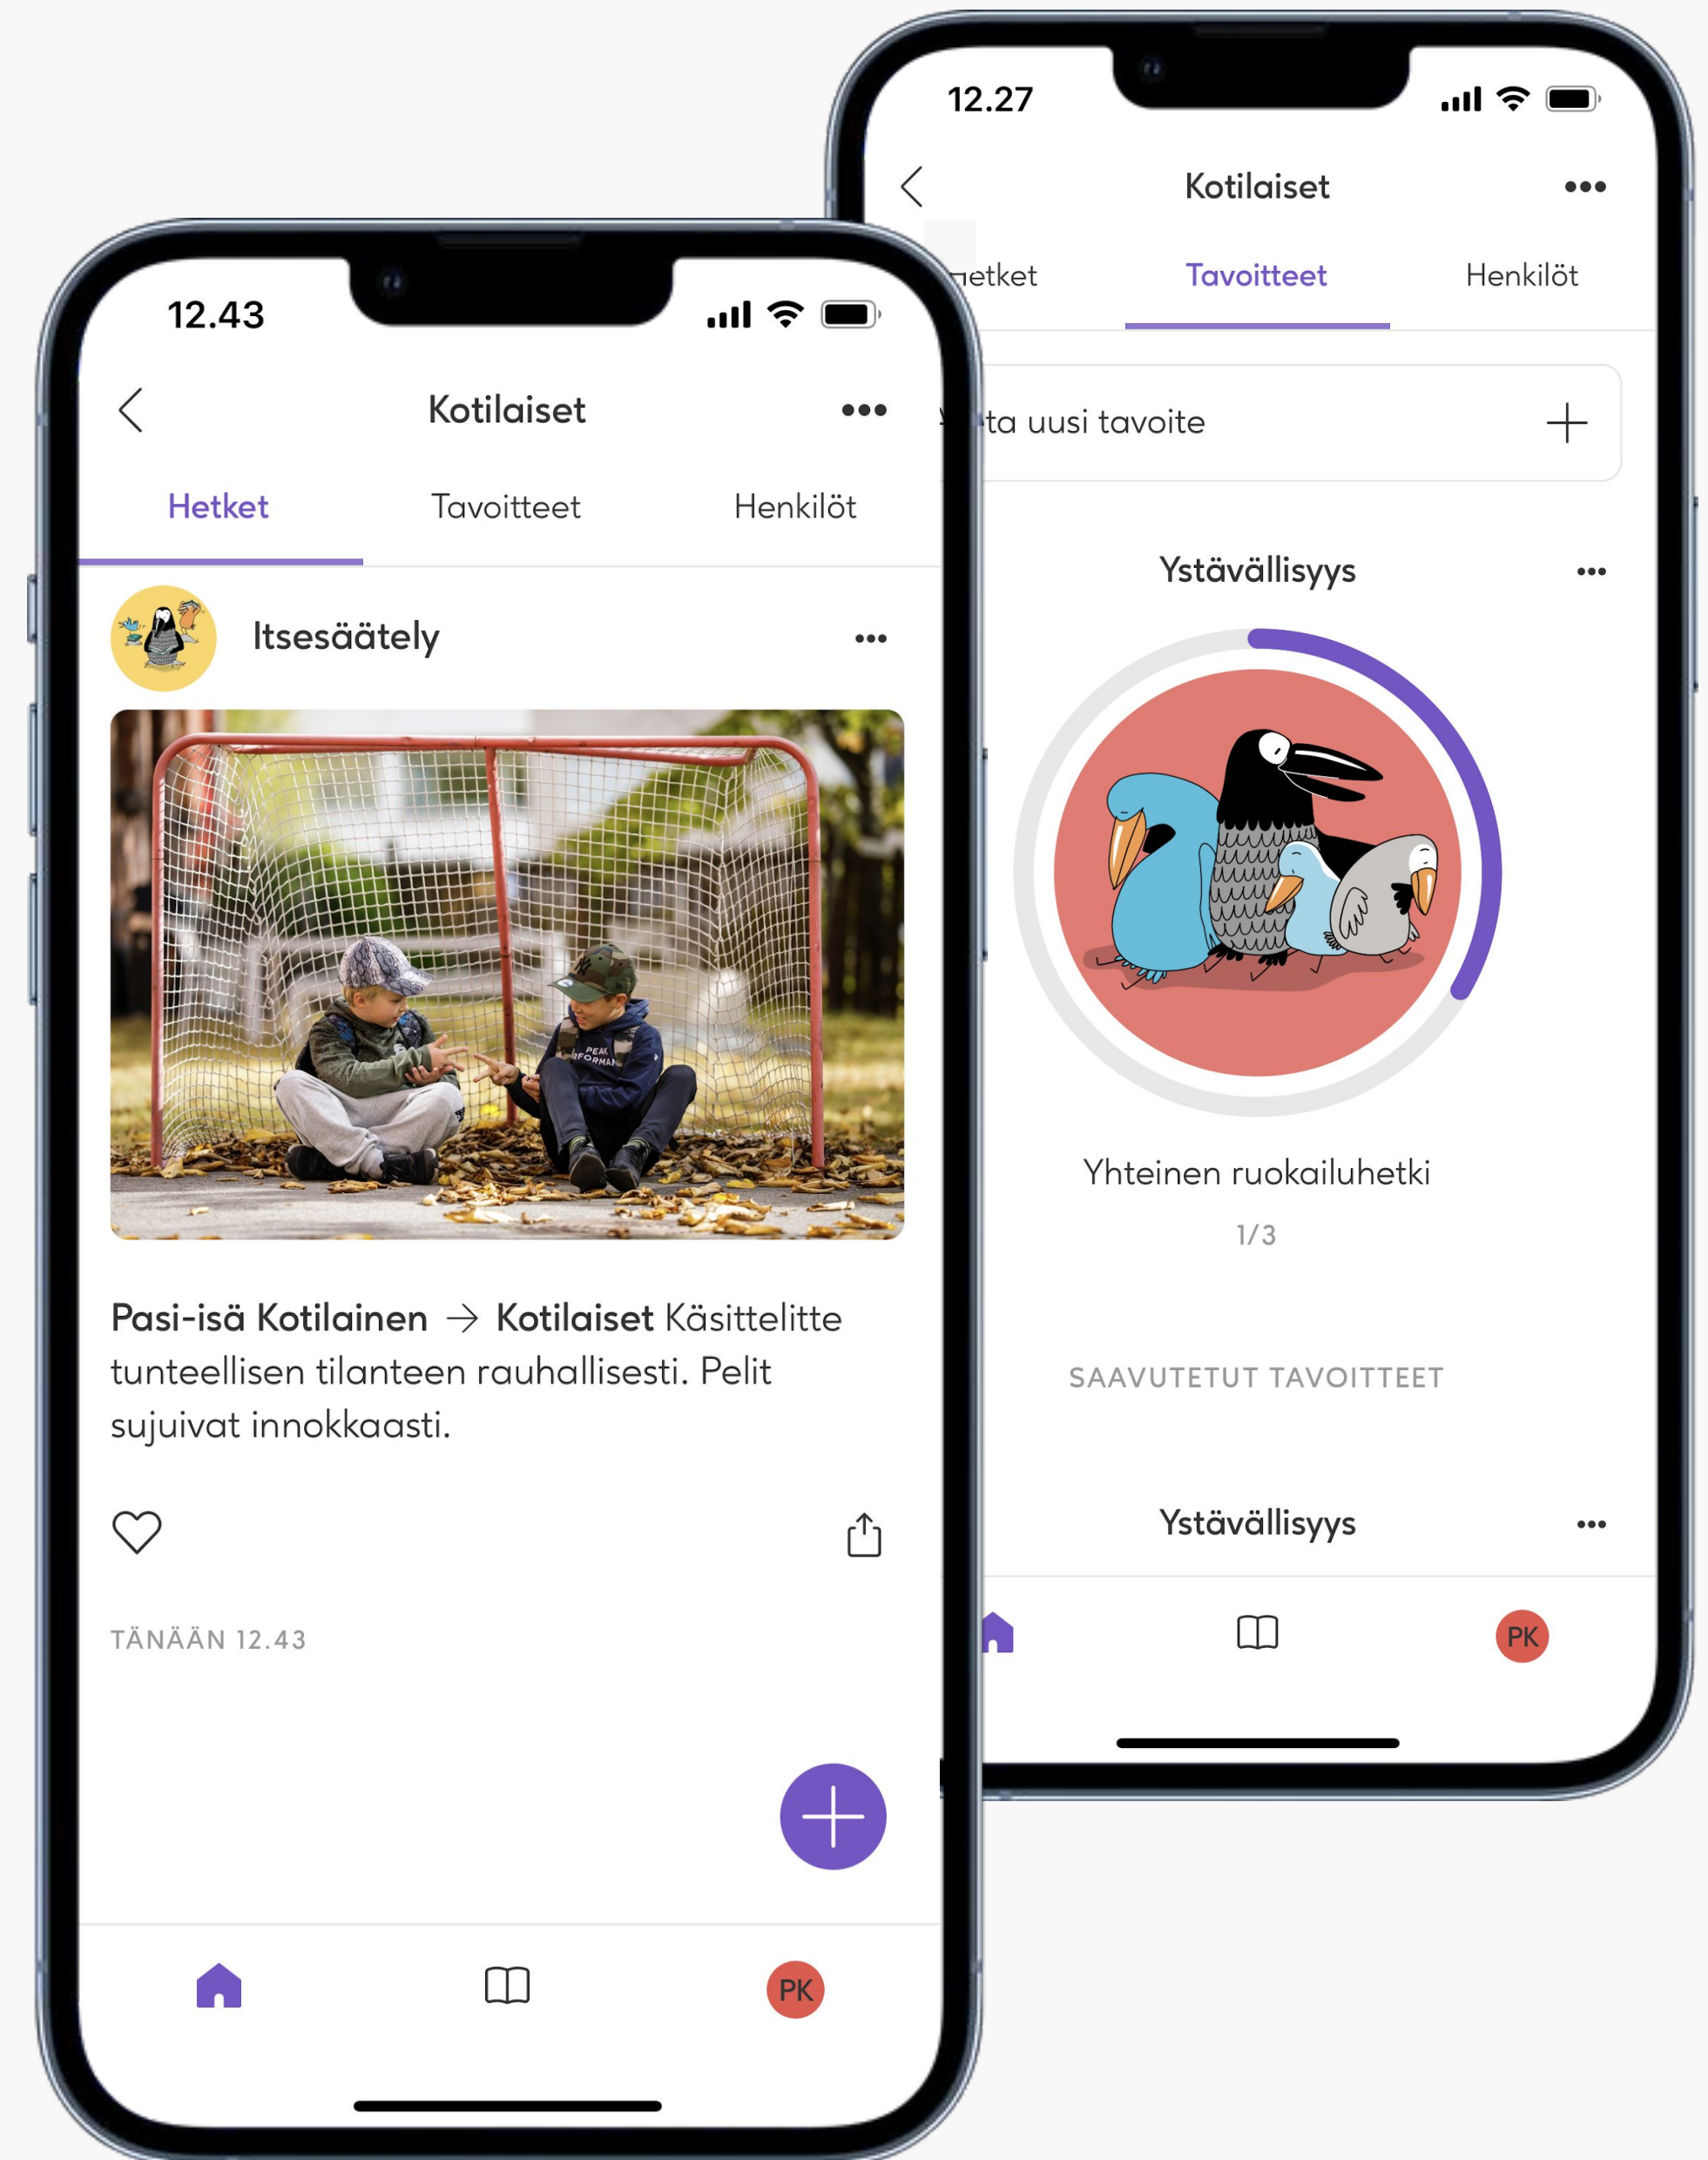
12.43

Kotilaiset

Hetket Tavoitteet Henkilöt

Itsesäätely

Pasi-isä Kotilainen → Kotilaiset Käsittelitte tunteellisen tilanteen rauhallisesti. Pelit sujuivat innokkaasti.

TÄNÄÄN 12.43

PK

12.27

Kotilaiset

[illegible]etket Tavoitteet Henkilöt

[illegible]ta uusi tavoite

Ystävällisyys

Yhteinen ruokailuhetki

1/3

SAAVUTETUT TAVOITTEET

Ystävällisyys

PK